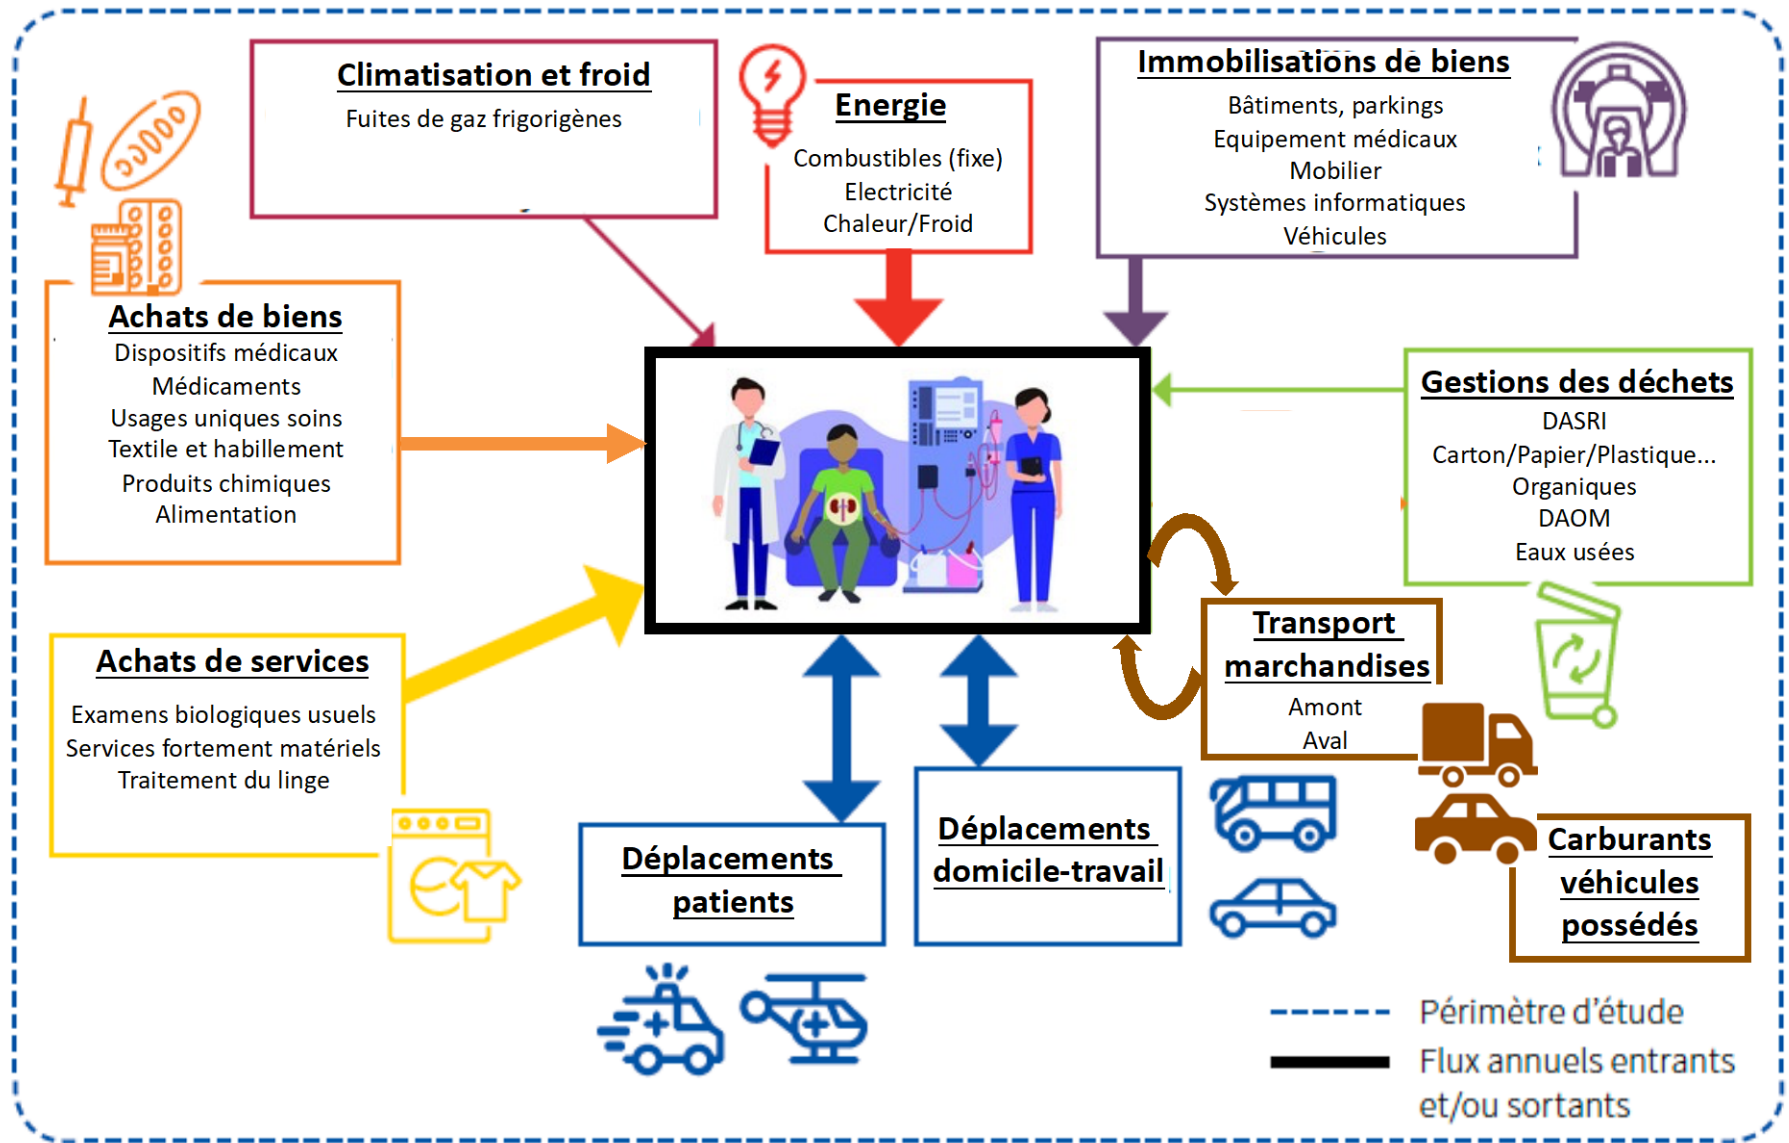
Climatisation et froid
Fuites de gaz frigorigènes

Energie
Combustibles (fixe)
Electricité
Chaleur/Froid

Immobilisations de biens
Bâtiments, parkings
Equipement médicaux
Mobilier
Systèmes informatiques
Véhicules

Achats de biens
Dispositifs médicaux
Médicaments
Usages uniques soins
Textile et habillement
Produits chimiques
Alimentation

Gestions des déchets
DASRI
Carton/Papier/Plastique...
Organiques
DAOM
Eaux usées

Achats de services
Examens biologiques usuels
Services fortement matériels
Traitement du linge

Transport marchandises
Amont
Aval

Déplacements patients

Déplacements domicile-travail

Carburants véhicules possédés

Périmètre d'étude
Flux annuels entrants et/ou sortants